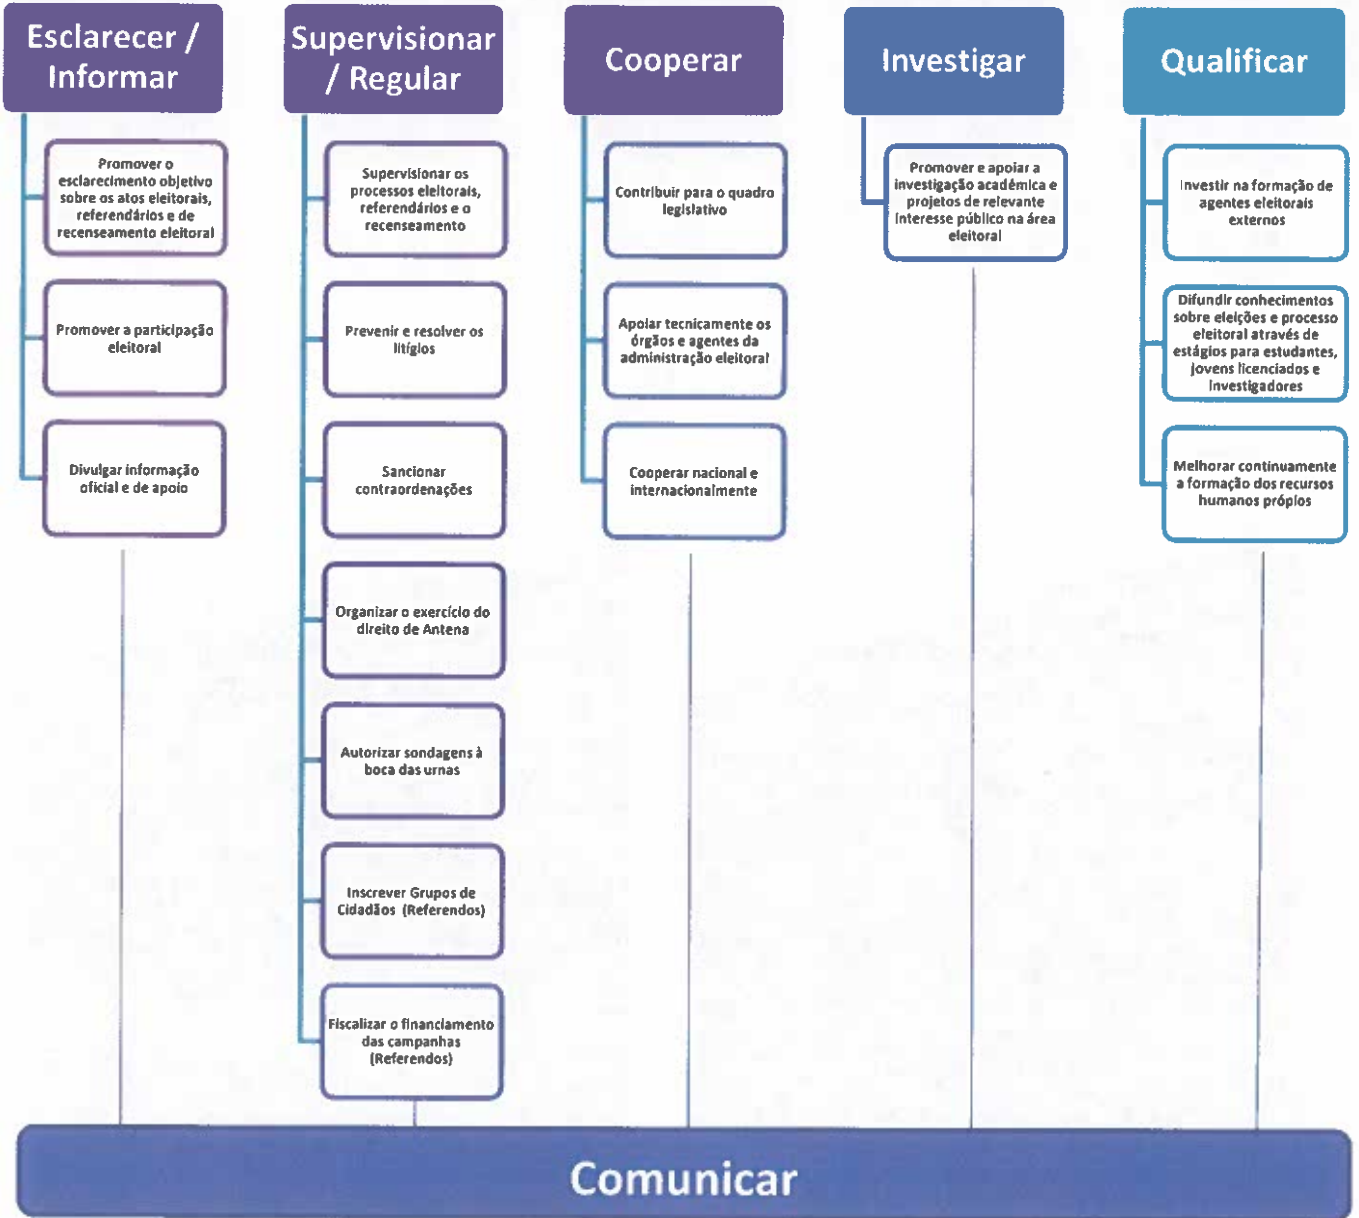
Esclarecer / Informar

Promover o esclarecimento objetivo sobre os atos eleitorais, referendários e de recenseamento eleitoral

Promover a participação eleitoral

Divulgar informação oficial e de apoio

Supervisionar / Regular

Supervisionar os processos eleitorais, referendários e o recenseamento

Prevenir e resolver os litígios

Sancionar contraordenações

Organizar o exercício do direito de Antena

Autorizar sondagens à boca das urnas

Inscrever Grupos de Cidadãos (Referendos)

Fiscalizar o financiamento das campanhas (Referendos)

Cooperar

Contribuir para o quadro legislativo

Apoiar tecnicamente os órgãos e agentes da administração eleitoral

Cooperar nacional e internacionalmente

Investigar

Promover e apoiar a investigação académica e projetos de relevante interesse público na área eleitoral

Qualificar

Investir na formação de agentes eleitorais externos

Difundir conhecimentos sobre eleições e processo eleitoral através de estágios para estudantes, jovens licenciados e investigadores

Melhorar continuamente a formação dos recursos humanos próprios

Comunicar